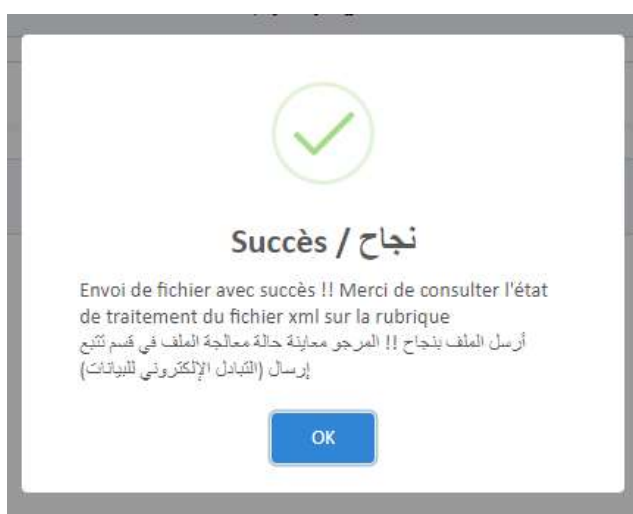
Succès / نجاح

Envoi de fichier avec succès !! Merci de consulter l'état de traitement du fichier xml sur la rubrique
أرسل الملف بنجاح !! المرجو معاينة حالة معالجة الملف في قسم تتبع إرسال (التبادل الإلكتروني للبيانات)

OK